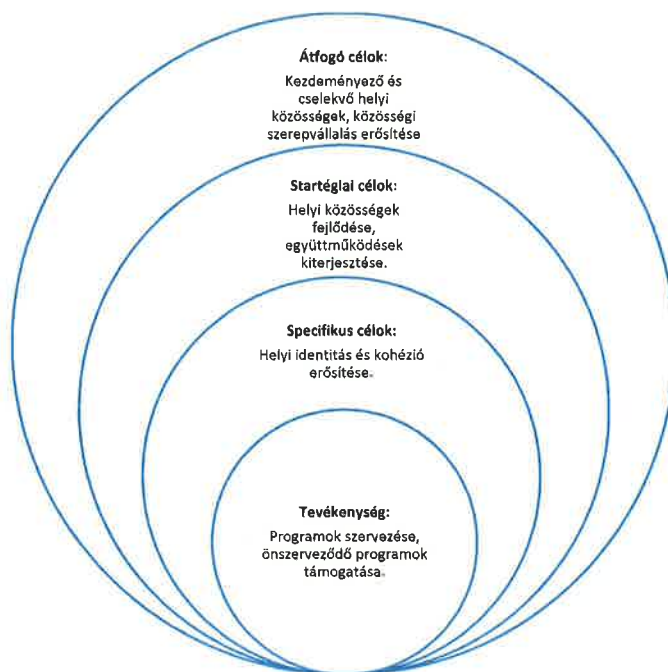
Átfogó célok:
Kezdeményező és cselekvő helyi közösségek, közösségi szerepvállalás erősítése

Startégiai célok:
Helyi közösségek fejlődése, együttműködések kiterjesztése.

Specifikus célok:
Helyi identitás és kohézió erősítése.

Tevékenység:
Programok szervezése, önszerveződő programok támogatása.